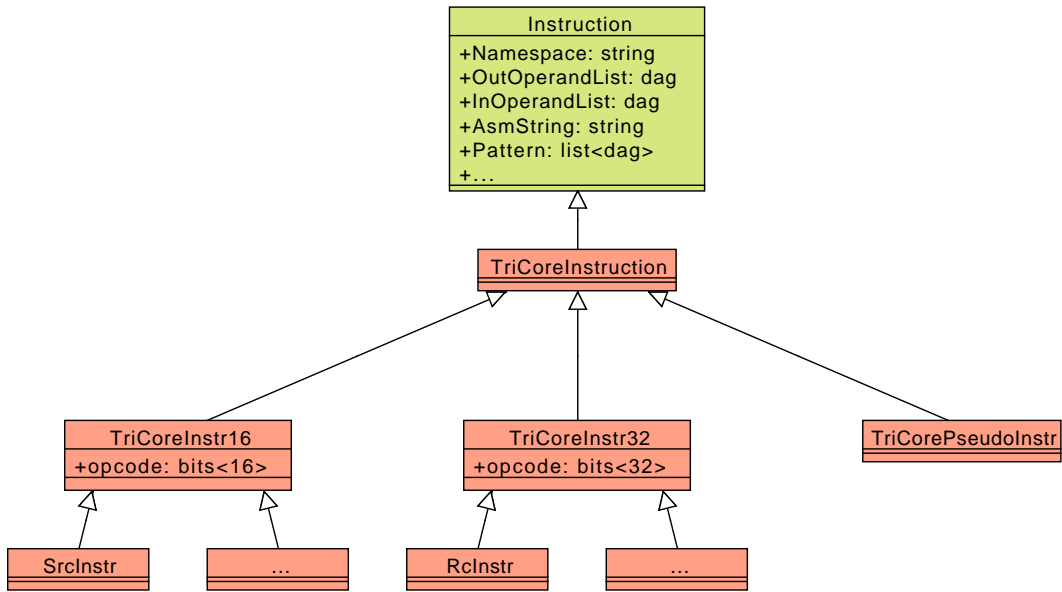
Instruction
+Namespace: string
+OutOperandList: dag
+InOperandList: dag
+AsmString: string
+Pattern: list<dag>
+...

TriCoreInstruction

TriCoreInstr16
+opcode: bits<16>

TriCoreInstr32
+opcode: bits<32>

TriCorePseudoInstr

SrcInstr

...

RcInstr

...